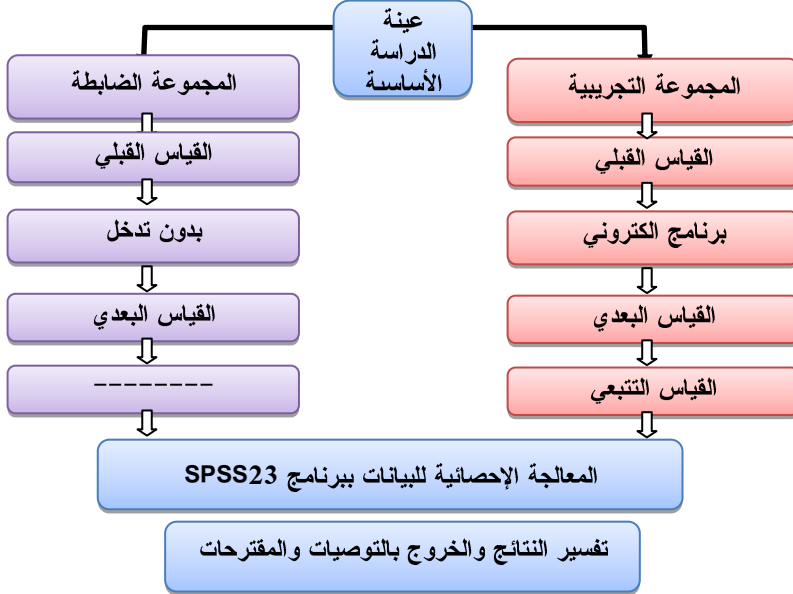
عينة الدراسة الأساسة

المجموعة الضابطة

القياس القبلي

بدون تدخل

القياس البعدي

--------

المجموعة التجريبية

القياس القبلي

برنامج الكتروني

القياس البعدي

القياس التتبعي

المعالجة الإحصائية للبيانات ببرنامج SPSS23

تفسير النتائج والخروج بالتوصيات والمقترحات